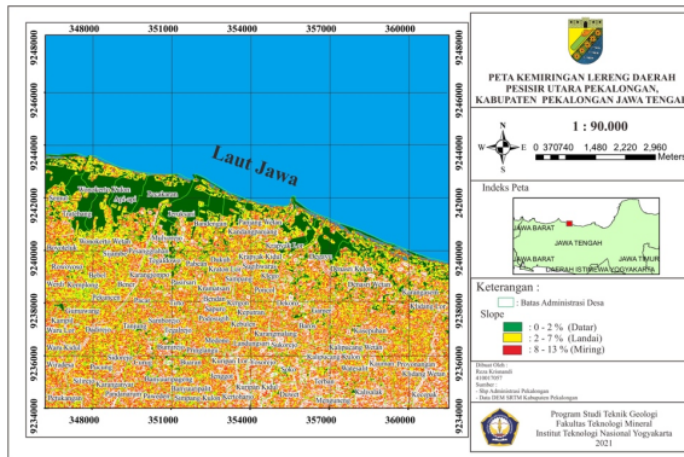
348000 351000 354000 357000 360000

9248000
9246000
9244000
9242000
9240000
9238000
9236000
9234000

Laut Jawa

348000 351000 354000 357000 360000

PETA KEMIRINGAN LERENG DAERAH PESISIR UTARA PEKALONGAN, KABUPATEN PEKALONGAN JAWA TENGAH

1 : 90.000

N
W E
S

0 370740 1,480 2,220 2,960 Meters

Indeks Peta

JAWA BARAT
JAWA TENGAH
JAWA BARAT
JAWA TIMUR
DAERAH ISTIMEWA YOGYAKARTA

Keterangan :

Batas Administrasi Desa

Slope

: 0 - 2 % (Datar)
: 2 - 7 % (Landai)
: 8 - 13 % (Miring)

Dibuat Oleh :
Reza Krisnandi
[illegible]
Sumber :
- Slip Administrasi Pekalongan
- Data DEM SRTM Kabupaten Pekalongan

Program Studi Teknik Geologi
Fakultas Teknologi Mineral
Institut Teknologi Nasional Yogyakarta
2021